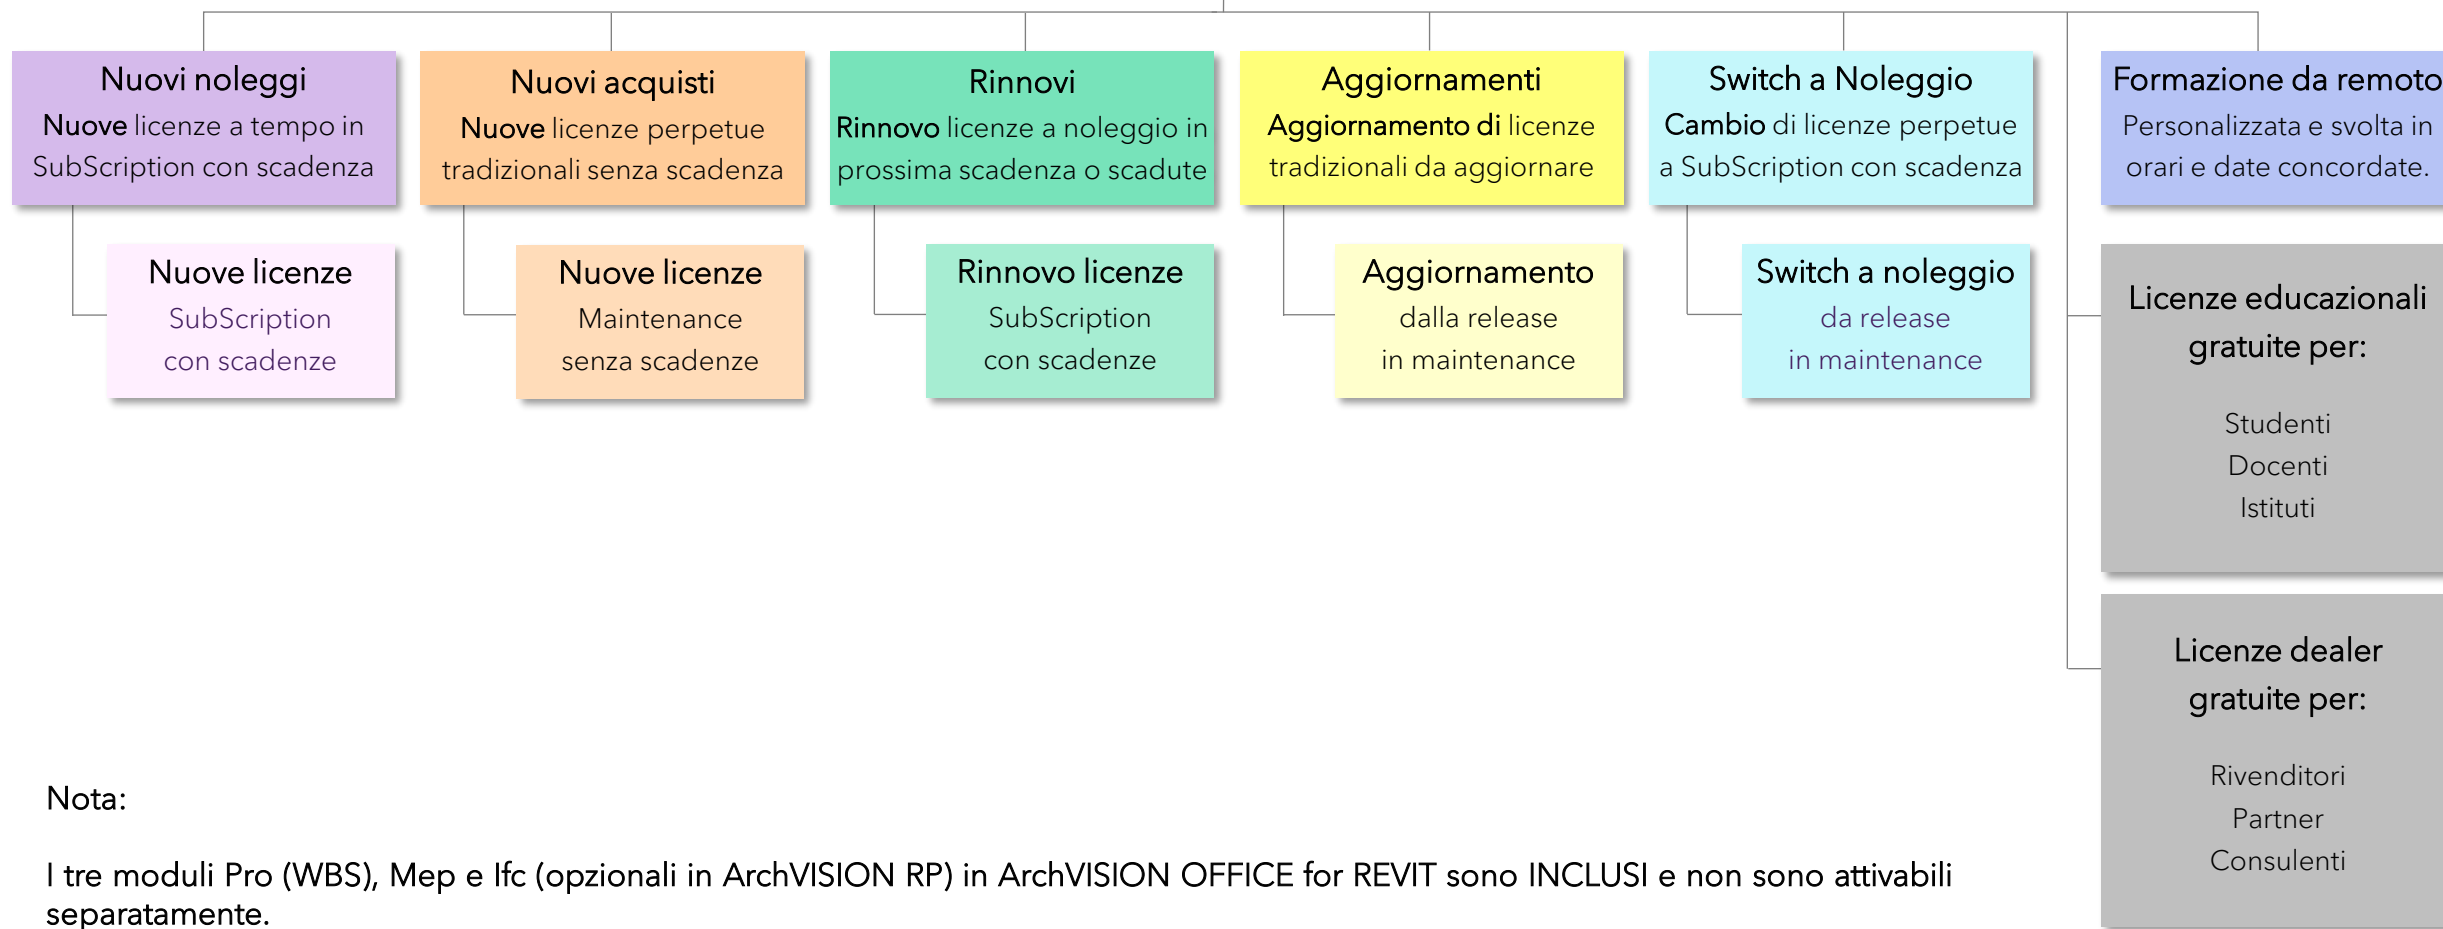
Nuovi noleggi
Nuove licenze a tempo in SubScription con scadenza

Nuove licenze
SubScription
con scadenze

Nuovi acquisti
Nuove licenze perpetue tradizionali senza scadenza

Nuove licenze
Maintenance
senza scadenze

Rinnovi
Rinnovo licenze a noleggio in prossima scadenza o scadute

Rinnovo licenze
SubScription
con scadenze

Aggiornamenti
Aggiornamento di licenze tradizionali da aggiornare

Aggiornamento
dalla release
in maintenance

Switch a Noleggio
Cambio di licenze perpetue a SubScription con scadenza

Switch a noleggio
da release
in maintenance

Formazione da remoto
Personalizzata e svolta in orari e date concordate.

Licenze educazionali gratuite per:

Studenti
Docenti
Istituti

Licenze dealer gratuite per:

Rivenditori
Partner
Consulenti

Nota:

I tre moduli Pro (WBS), Mep e Ifc (opzionali in ArchVISION RP) in ArchVISION OFFICE for REVIT sono INCLUSI e non sono attivabili separatamente.